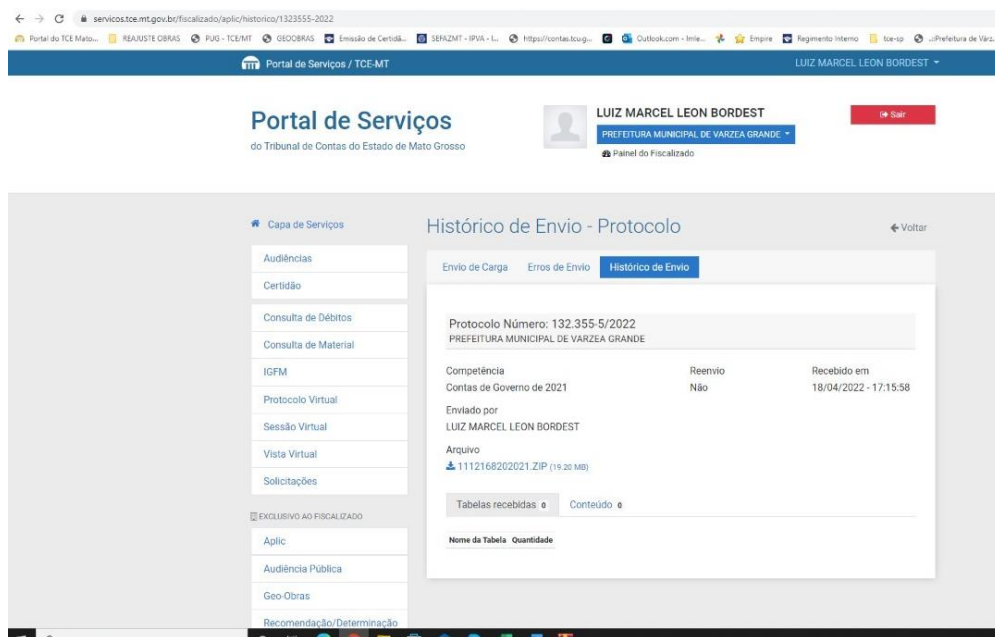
servicos.tce.mt.gov.br/fiscalizado/aplic/historico/1323555-2022

Portal do TCE Mato... REAJUSTE OBRAS PUG - TCE/MT GEOOBRAS Emissão de Certidã... SEFAZMT - IPVA - l... https://contas.tcu.g... Outlook.com - Imle... Empire Regimento Interno tce-sp ...Prefeitura de Várz...

Portal de Serviços / TCE-MT

LUIZ MARCEL LEON BORDEST

Portal de Serviços
do Tribunal de Contas do Estado de Mato Grosso

LUIZ MARCEL LEON BORDEST
PREFEITURA MUNICIPAL DE VARZEA GRANDE
Painel do Fiscalizado

Sair

Capa de Serviços

Audiências
Certidão
Consulta de Débitos
Consulta de Material
IGFM
Protocolo Virtual
Sessão Virtual
Vista Virtual
Solicitações

EXCLUSIVO AO FISCALIZADO
Aplic
Audiência Pública
Geo-Obras
Recomendação/Determinação

Histórico de Envio - Protocolo

Voltar

Envio de Carga | Erros de Envio | Histórico de Envio

Protocolo Número: 132.355-5/2022
PREFEITURA MUNICIPAL DE VARZEA GRANDE

Competência
Contas de Governo de 2021

Reenvio
Não

Recebido em
18/04/2022 - 17:15:58

Enviado por
LUIZ MARCEL LEON BORDEST

Arquivo
1112168202021.ZIP (19.20 MB)

Tabelas recebidas 0 | Conteúdo 0

| Nome da Tabela | Quantidade |
|---|---|